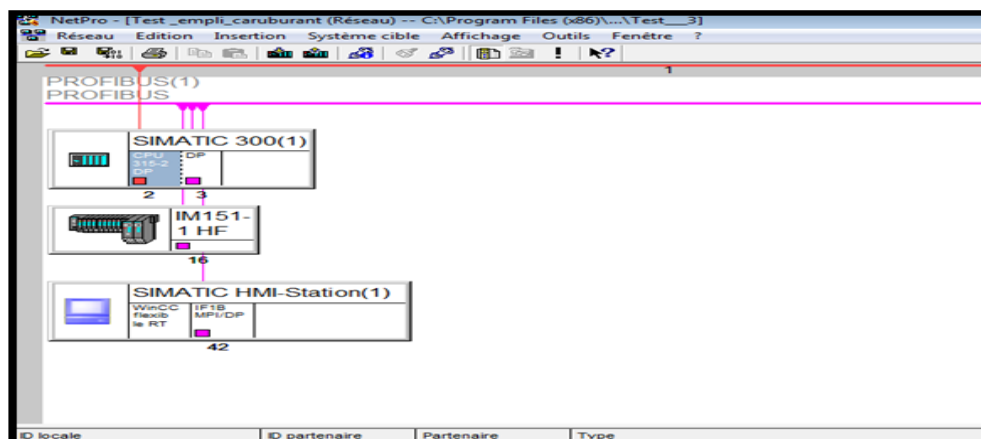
NetPro - [Test _empli_caruburant (Réseau) -- C:\Program Files (x86)\...\Test___3]

Réseau Edition Insertion Système cible Affichage Outils Fenêtre ?

1

PROFIBUS(1)
PROFIBUS

SIMATIC 300(1)

CPU 315-2 DP

DP

2

3

IM151-1 HF

16

SIMATIC HMI-Station(1)

WinCC flexible RT

IF1B MPI/DP

42

| ID locale | ID partenaire | Partenaire | Type |